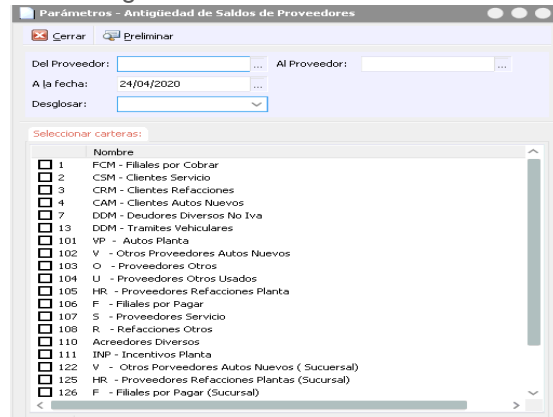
Parámetros - Antigüedad de Saldos de Proveedores

Cerrar Preliminar

Del Proveedor: ... Al Proveedor: ...
A la fecha: 24/04/2020 ...
Desglosar:

Seleccionar carteras:

| | Nombre |
|---|---|
| 1 | FCM - Filiales por Cobrar |
| 2 | CSM - Clientes Servicio |
| 3 | CRM - Clientes Refacciones |
| 4 | CAM - Clientes Autos Nuevos |
| 7 | DDM - Deudores Diversos No Iva |
| 13 | DDM - Tramites Vehiculares |
| 101 | VP - Autos Planta |
| 102 | V - Otros Proveedores Autos Nuevos |
| 103 | O - Proveedores Otros |
| 104 | U - Proveedores Otros Usados |
| 105 | HR - Proveedores Refacciones Planta |
| 106 | F - Filiales por Pagar |
| 107 | S - Proveedores Servicio |
| 108 | R - Refacciones Otros |
| 110 | Acreedores Diversos |
| 111 | INP - Incentivos Planta |
| 122 | V - Otros Porveedores Autos Nuevos ( Sucursal) |
| 125 | HR - Proveedores Refacciones Plantas (Sucursal) |
| 126 | F - Filiales por Pagar (Sucursal) |